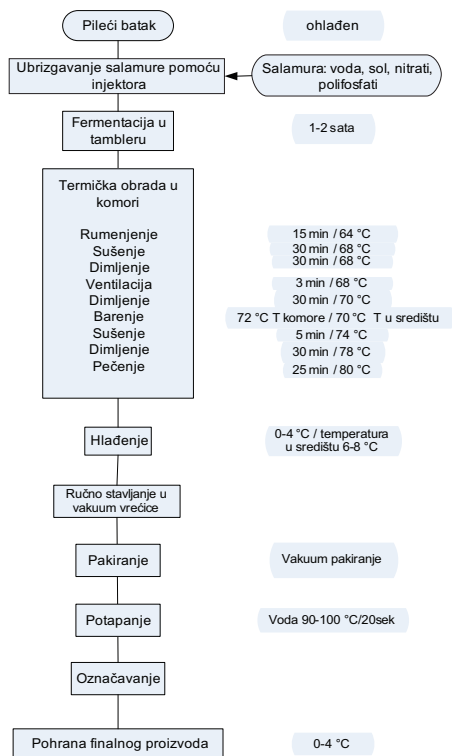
Pileći batak

ohlađen

Ubrizgavanje salamure pomoću injektora

Salamura: voda, sol, nitrati, polifosfati

Fermentacija u tambleru

1-2 sata

Termička obrada u komori

Rumenjenje
Sušenje
Dimljenje
Ventilacija
Dimljenje
Barenje
Sušenje
Dimljenje
Pečenje

15 min / 64 °C
30 min / 68 °C
30 min / 68 °C
3 min / 68 °C
30 min / 70 °C
72 °C T komore / 70 °C T u središtu
5 min / 74 °C
30 min / 78 °C
25 min / 80 °C

Hlađenje

0-4 °C / temperatura u središtu 6-8 °C

Ručno stavljanje u vakuum vrećice

Pakiranje

Vakuum pakiranje

Potapanje

Voda 90-100 °C/20sek

Označavanje

Pohrana finalnog proizvoda

0-4 °C